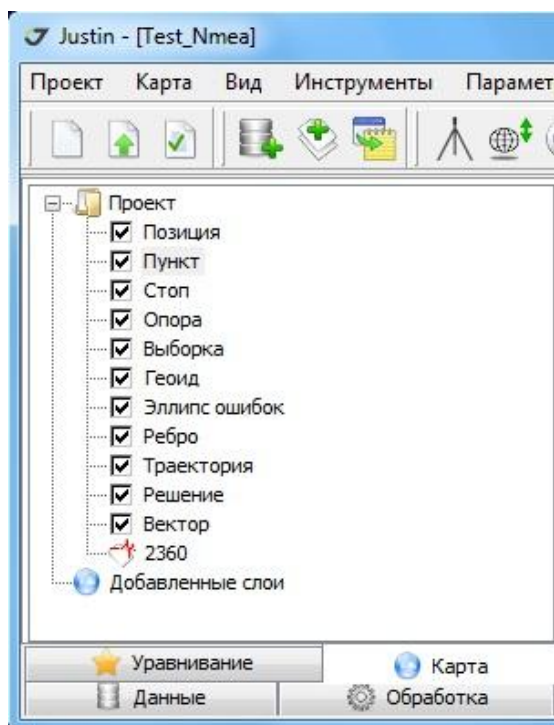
Justin - [Test_Nmea]

Проект Карта Вид Инструменты Парамет

Проект
Позиция
Пункт
Стоп
Опора
Выборка
Геоид
Эллипс ошибок
Ребро
Траектория
Решение
Вектор
2360
Добавленные слои

Уравнивание
Карта
Данные
Обработка